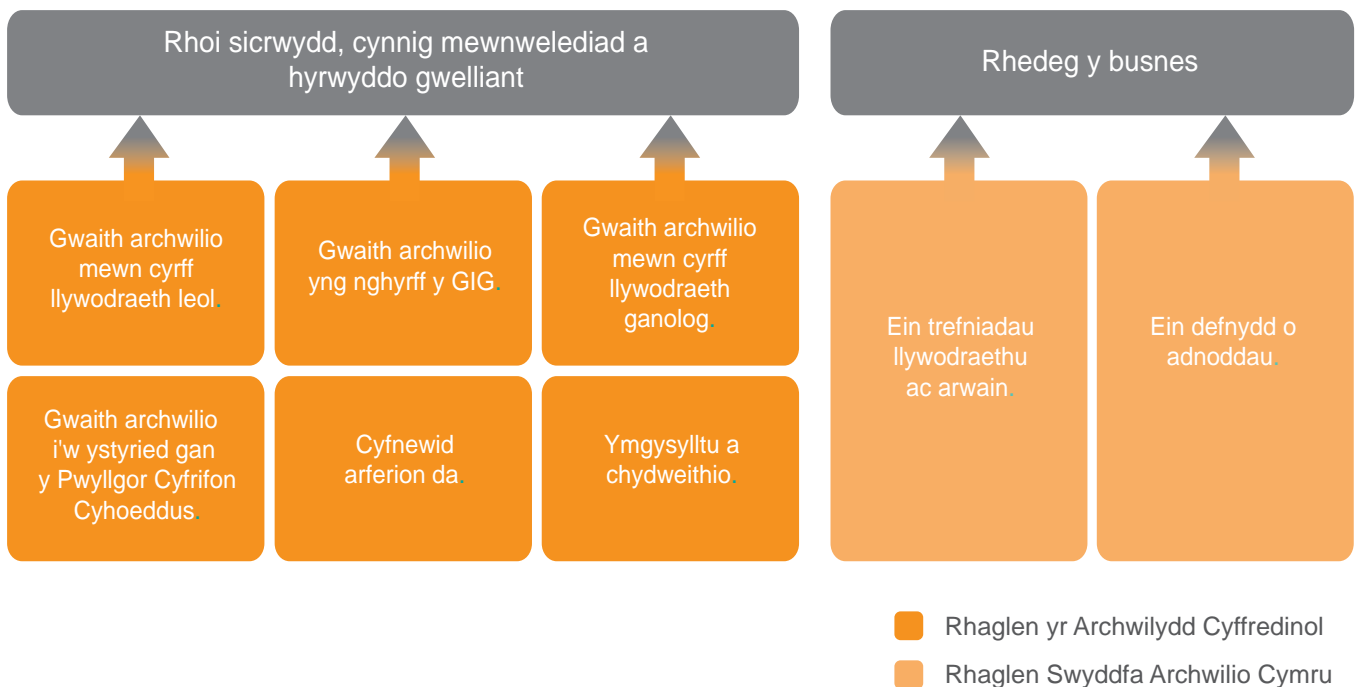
Rhoi sicrwydd, cynnig mewnwelediad a hyrwyddo gwelliant

Rhedeg y busnes

Gwaith archwilio mewn cyrff llywodraeth leol.

Gwaith archwilio yng nghyrff y GIG.

Gwaith archwilio mewn cyrff llywodraeth ganolog.

Gwaith archwilio i'w ystyried gan y Pwyllgor Cyfrifon Cyhoeddus.

Cyfnewid arferion da.

Ymgysylltu a chydweithio.

Ein trefniadau llywodraethu ac arwain.

Ein defnydd o adnoddau.

Rhaglen yr Archwilydd Cyffredinol

Rhaglen Swyddfa Archwilio Cymru